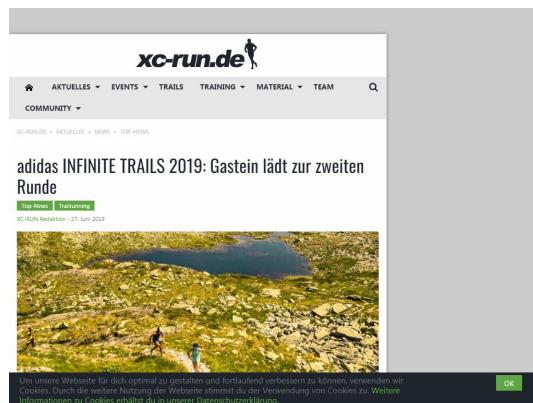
xc-run.de

AKTUELLES ▾ EVENTS ▾ TRAILS TRAINING ▾ MATERIAL ▾ TEAM

COMMUNITY ▾

XC-RUN.DE > AKTUELLES > NEWS > TOP-NEWS

adidas INFINITE TRAILS 2019: Gastein lädt zur zweiten Runde

Top-News Trailrunning

XC-RUN Redaktion - 27. Juni 2019

Um unsere Webseite für dich optimal zu gestalten und fortlaufend verbessern zu können, verwenden wir Cookies. Durch die weitere Nutzung der Webseite stimmst du der Verwendung von Cookies zu. Weitere Informationen zu Cookies erhältst du in unserer Datenschutzerklärung.

OK